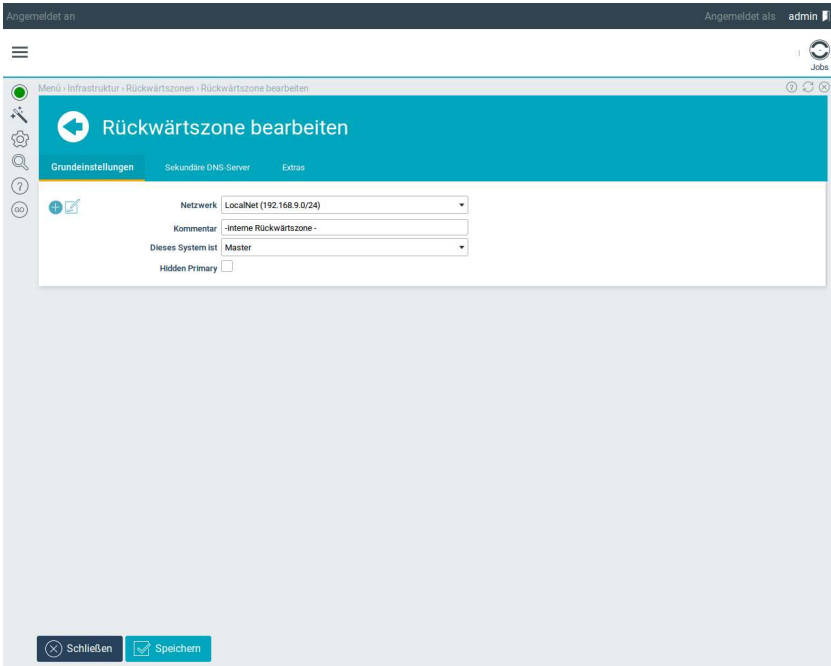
Angemeldet an

Angemeldet als admin

Jobs

Menü › Infrastruktur › Rückwärtszonen › Rückwärtszone bearbeiten

Rückwärtszone bearbeiten

Grundeinstellungen | Sekundäre DNS-Server | Extras

Netzwerk LocalNet (192.168.9.0/24)
Kommentar -interne Rückwärtszone -
Dieses System ist Master
Hidden Primary

Schließen Speichern